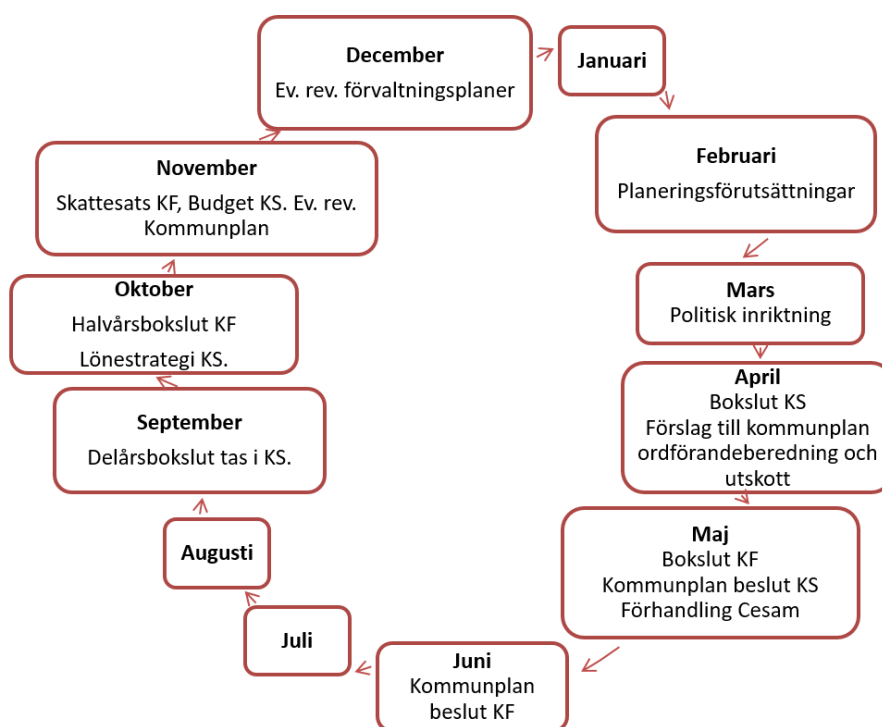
December
Ev. rev. förvaltningsplaner

Januari

Februari
Planeringsförutsättningar

Mars
Politisk inriktning

April
Bokslut KS
Förslag till kommunplan ordförandeberedning och utskott

Maj
Bokslut KF
Kommunplan beslut KS
Förhandling Cesam

Juni
Kommunplan beslut KF

Juli

Augusti

September
Delårsbokslut tas i KS.

Oktober
Halvårsbokslut KF
Lönestrategi KS.

November
Skattesats KF, Budget KS. Ev. rev. Kommunplan